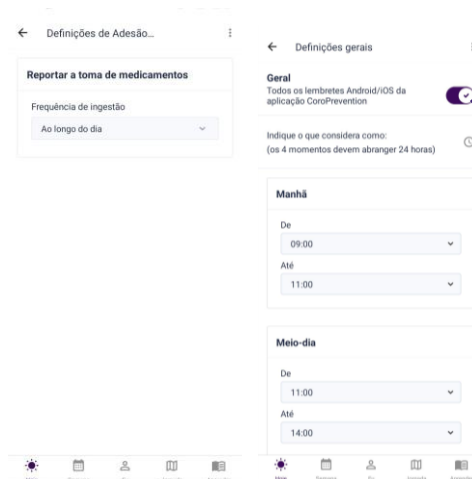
← Definições de Adesão...

Reportar a toma de medicamentos

Frequência de ingestão

Ao longo do dia

← Definições gerais

Geral

Todos os lembretes Android/iOS da aplicação CoroPrevention

Indique o que considera como: (os 4 momentos devem abranger 24 horas)

Manhã

De

09:00

Até

11:00

Meio-dia

De

11:00

Até

14:00